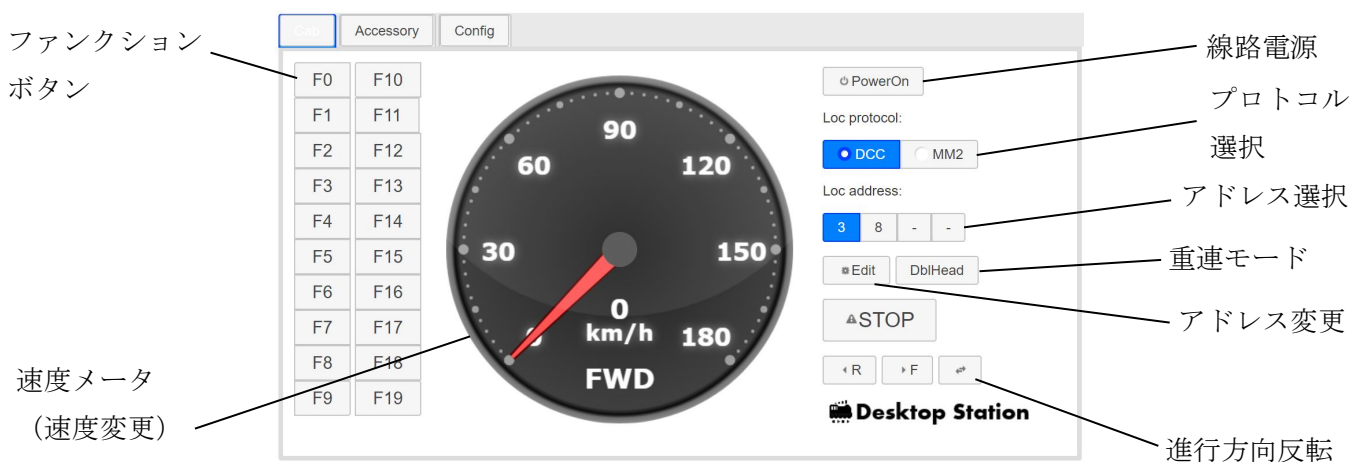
ファンクションボタン

Cab Accessory Config

F0 F10
F1 F11
F2 F12
F3 F13
F4 F14
F5 F15
F6 F16
F7 F17
F8 F18
F9 F19

90
60 120
30 150
0 180
0
km/h
FWD

速度メータ
（速度変更）

PowerOn
Loc protocol:
DCC MM2
Loc address:
3 8 - -
Edit DblHead
STOP
R F

Desktop Station

線路電源
プロトコル選択
アドレス選択
重連モード
アドレス変更
進行方向反転